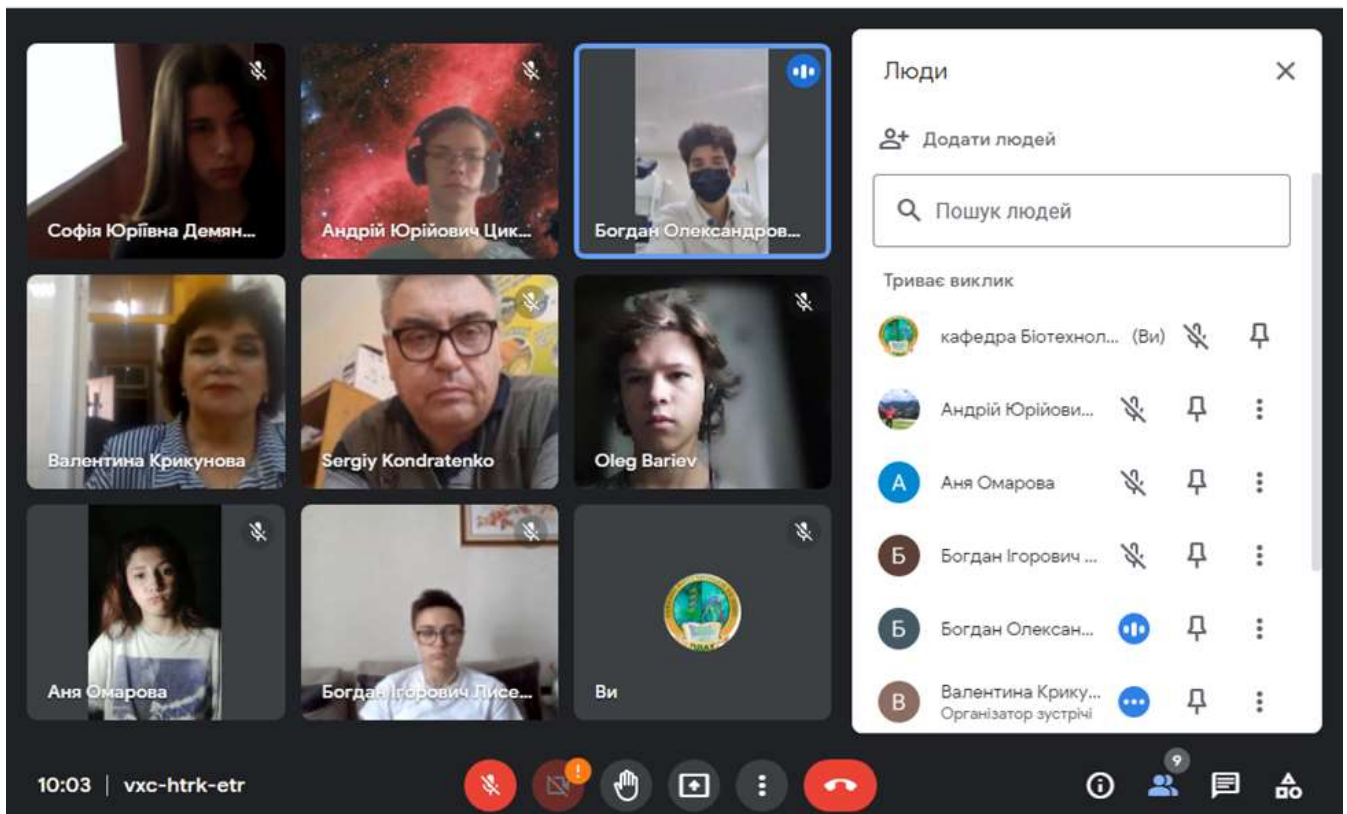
Софія Юріївна Демян...

Андрій Юрійович Цик...

Богдан Олександров...

Валентина Крикунова

Sergiy Kondratenko

Oleg Bariev

Аня Омарова

Богдан Ігорович Лисе...

Ви

Люди

Додати людей

Пошук людей

Триває виклик

кафедра Біотехнол... (Ви)

Андрій Юрійови...

А Аня Омарова

Б Богдан Ігорович ...

Б Богдан Олексан...

В Валентина Крику...
Організатор зустрічі

10:03 | vxc-htrk-etr

9